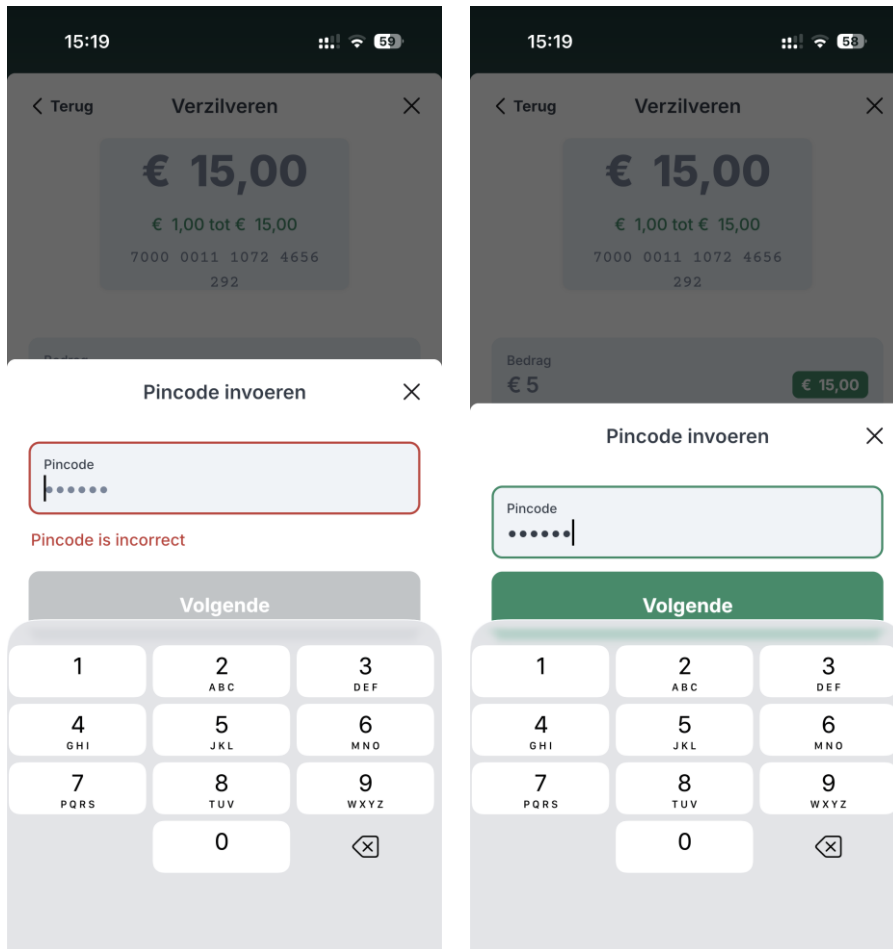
15:19

59

< Terug

Verzilveren

€ 15,00

€ 1,00 tot € 15,00

7000 0011 1072 4656 292

Bedrag

Pincode invoeren

Pincode

••••••

Pincode is incorrect

Volgende

1
2 ABC
3 DEF
4 GHI
5 JKL
6 MNO
7 PQRS
8 TUV
9 WXYZ
0

15:19

58

< Terug

Verzilveren

€ 15,00

€ 1,00 tot € 15,00

7000 0011 1072 4656 292

Bedrag

€ 5

€ 15,00

Pincode invoeren

Pincode

••••••

Volgende

1
2 ABC
3 DEF
4 GHI
5 JKL
6 MNO
7 PQRS
8 TUV
9 WXYZ
0